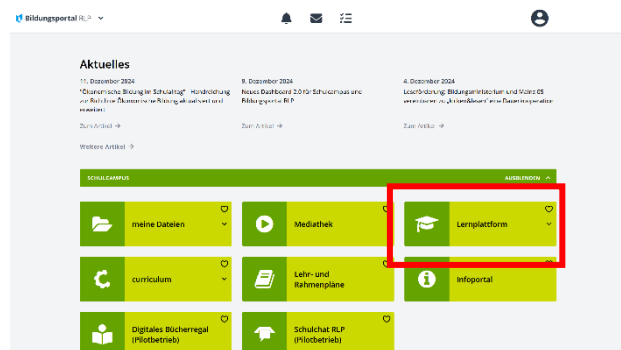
Bildungsportal RLP

Aktuelles

11. Dezember 2024
"Ökonomische Bildung im Schulalltag" Handreichung zur Rubrik Ökonomische Bildung aktualisiert und erweitert
Zum Artikel →

9. Dezember 2024
Neues Dashboard 2.0 für Schulcampus und Bildungsportal RLP
Zum Artikel →

4. Dezember 2024
Leseförderung: Bildungsministerium und Mainz 05 erweitern zu „Kicken&lesen" ihre Dauerkooperation
Zum Artikel →

Weitere Artikel →

SCHULCAMPUS
AUSBLENDEN ^

meine Dateien
Mediathek
Lernplattform
curriculum
Lehr- und Rahmenpläne
Infoportal
Digitales Bücherregal (Pilotbetrieb)
Schulchat RLP (Pilotbetrieb)